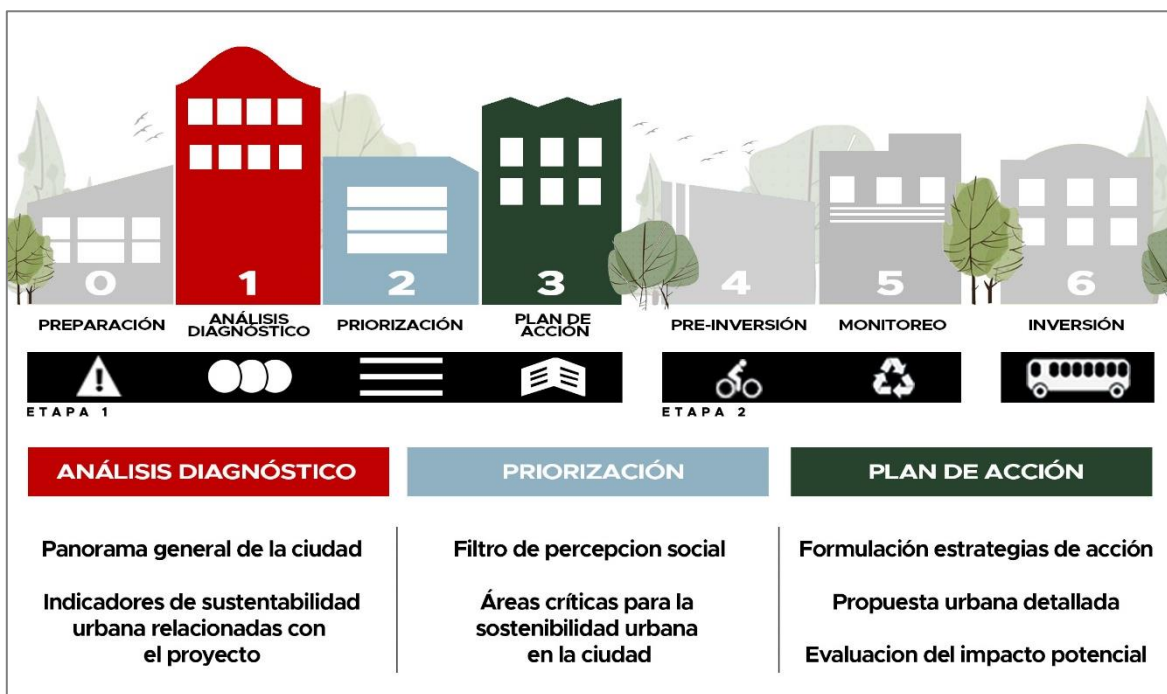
0
PREPARACIÓN

1
ANÁLISIS DIAGNÓSTICO

2
PRIORIZACIÓN

3
PLAN DE ACCIÓN

4
PRE-INVERSIÓN

5
MONITOREO

6
INVERSIÓN

ETAPA 1

ETAPA 2

ANÁLISIS DIAGNÓSTICO

PRIORIZACIÓN

PLAN DE ACCIÓN

Panorama general de la ciudad

Indicadores de sustentabilidad urbana relacionadas con el proyecto

Filtro de percepcion social

Áreas críticas para la sostenibilidad urbana en la ciudad

Formulación estrategias de acción

Propuesta urbana detallada

Evaluacion del impacto potencial